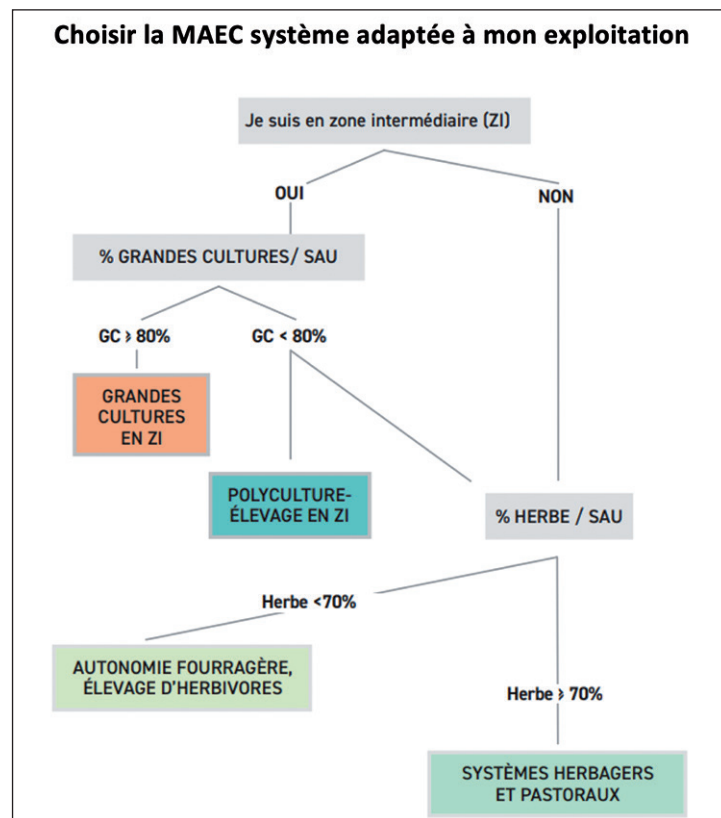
Choisir la MAEC système adaptée à mon exploitation

Je suis en zone intermédiaire (ZI)

OUI

NON

% GRANDES CULTURES/ SAU

GC ⩾ 80%

GC < 80%

GRANDES CULTURES EN ZI

POLYCULTURE-ÉLEVAGE EN ZI

% HERBE / SAU

Herbe <70%

AUTONOMIE FOURRAGÈRE, ÉLEVAGE D'HERBIVORES

Herbe ⩾ 70%

SYSTÈMES HERBAGERS ET PASTORAUX